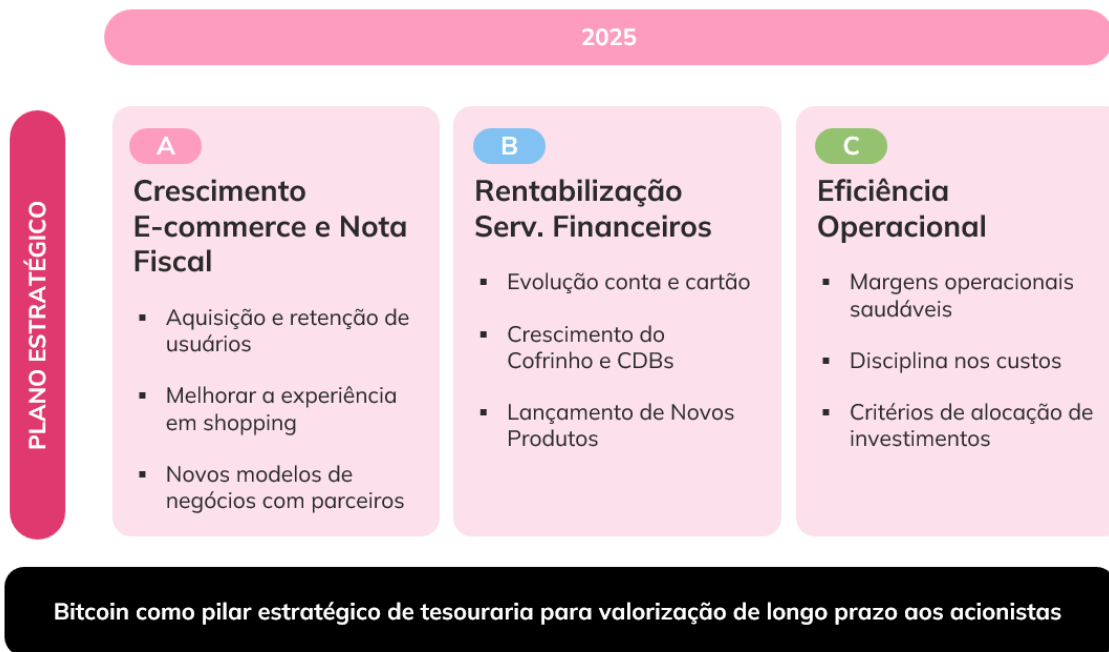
2025

PLANO ESTRATÉGICO

A
Crescimento E-commerce e Nota Fiscal

- Aquisição e retenção de usuários
- Melhorar a experiência em shopping
- Novos modelos de negócios com parceiros

B
Rentabilização Serv. Financeiros

- Evolução conta e cartão
- Crescimento do Cofrinho e CDBs
- Lançamento de Novos Produtos

C
Eficiência Operacional

- Margens operacionais saudáveis
- Disciplina nos custos
- Critérios de alocação de investimentos

Bitcoin como pilar estratégico de tesouraria para valorização de longo prazo aos acionistas